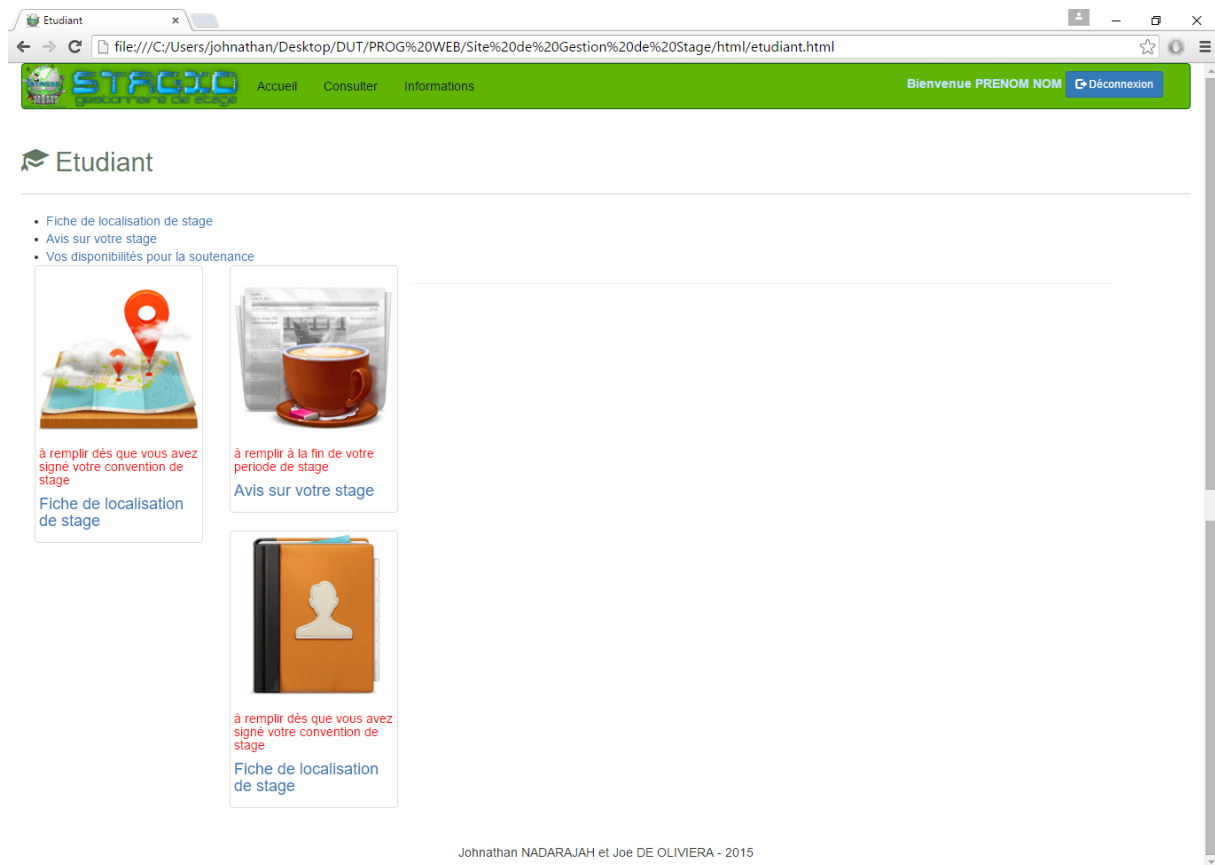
Etudiant ×

file:///C:/Users/johnathan/Desktop/DUT/PROG%20WEB/Site%20de%20Gestion%20de%20Stage/html/etudiant.html

STAGIO
gestionnaire de stage

Accueil Consulter Informations

Bienvenue PRENOM NOM Déconnexion

Etudiant

- Fiche de localisation de stage
- Avis sur votre stage
- Vos disponibilités pour la soutenance

à remplir dès que vous avez signé votre convention de stage

Fiche de localisation de stage

à remplir à la fin de votre periode de stage

Avis sur votre stage

à remplir dès que vous avez signé votre convention de stage

Fiche de localisation de stage

Johnathan NADARAJAH et Joe DE OLIVIERA - 2015